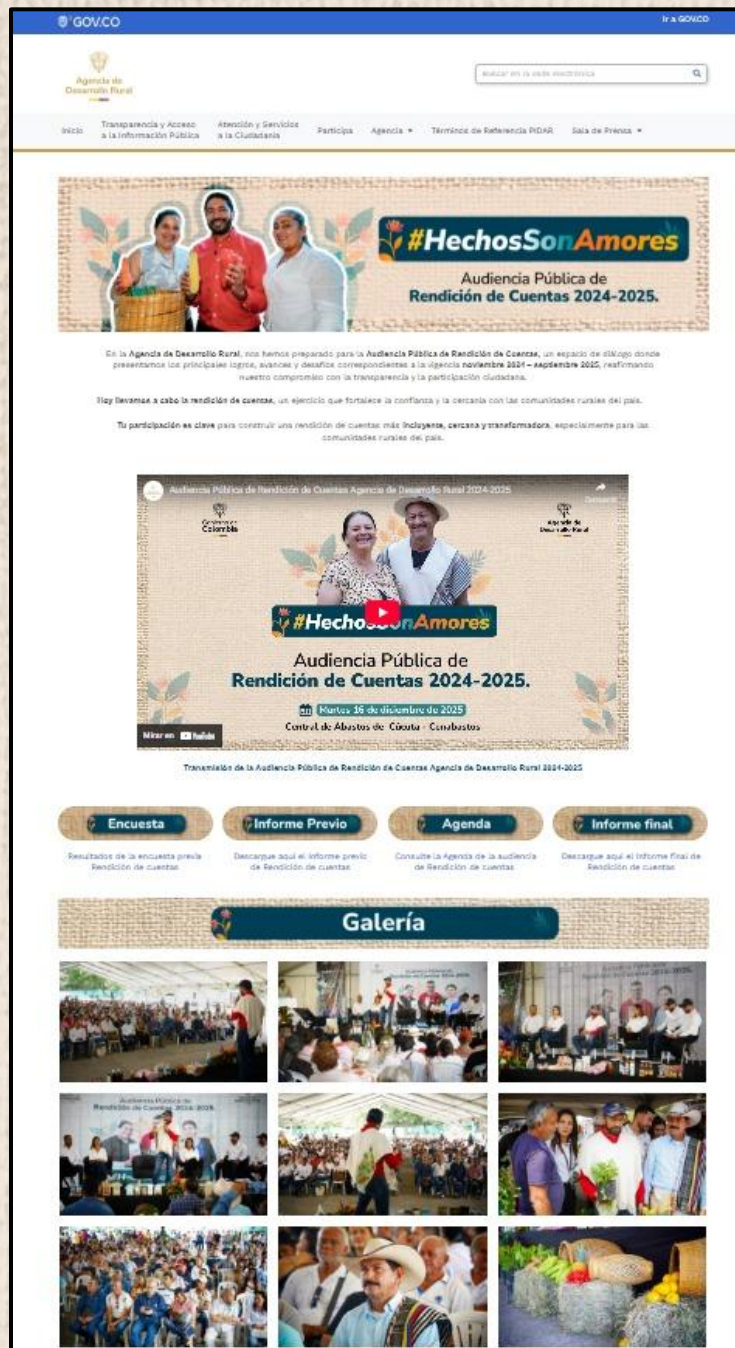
GOV.CO

Ir a GOV.CO

Agencia de Desarrollo Rural

Buscar en la sede electrónica

Inicio | Transparencia y Acceso a la Información Pública | Atención y Servicios a la Ciudadanía | Participa | Agencia ▾ | Términos de Referencia PIDAR | Sala de Prensa ▾

#HechosSonAmores

Audiencia Pública de Rendición de Cuentas 2024-2025.

En la Agencia de Desarrollo Rural, nos hemos preparado para la Audiencia Pública de Rendición de Cuentas, un espacio de diálogo donde presentamos los principales logros, avances y desafíos correspondientes a la vigencia noviembre 2024 – septiembre 2025, reafirmando nuestro compromiso con la transparencia y la participación ciudadana.

Hoy llevamos a cabo la rendición de cuentas, un ejercicio que fortalece la confianza y la cercanía con las comunidades rurales del país.

Tu participación es clave para construir una rendición de cuentas más incluyente, cercana y transformadora, especialmente para las comunidades rurales del país.

Audiencia Pública de Rendición de Cuentas Agencia de Desarrollo Rural 2024-2025

Compartir

Gobierno de Colombia

Agencia de Desarrollo Rural

#HechosSonAmores

Audiencia Pública de Rendición de Cuentas 2024-2025.

Martes 16 de diciembre de 2025

Central de Abastos de Cúcuta - Cenabastos

Mirar en YouTube

Transmisión de la Audiencia Pública de Rendición de Cuentas Agencia de Desarrollo Rural 2024-2025

Encuesta
Resultados de la encuesta previa Rendición de cuentas

Informe Previo
Descargue aquí el informe previo de Rendición de cuentas

Agenda
Consulte la Agenda de la audiencia de Rendición de cuentas

Informe final
Descargue aquí el informe final de Rendición de cuentas

Galería

Audiencia Pública de Rendición de Cuentas 2024-2025